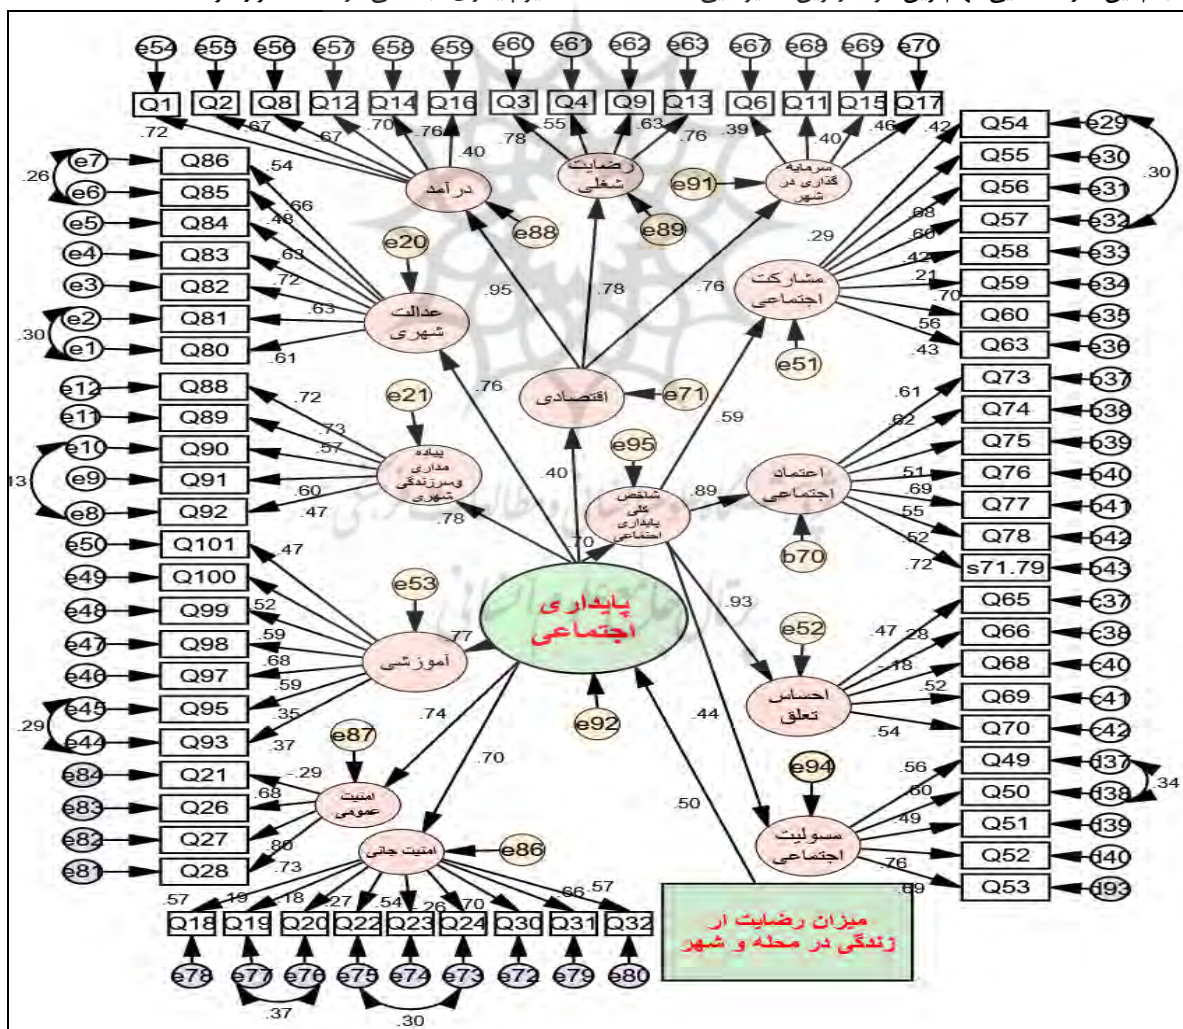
e54 e55 e56 e57 e58 e59 e60 e61 e62 e63 e67 e68 e69 e70

Q1 Q2 Q8 Q12 Q14 Q16 Q3 Q4 Q9 Q13 Q6 Q11 Q15 Q17

.72 .67 .67 .70 .76 .40 .78 .55 .63 .76 .39 .40 .46 .42

درآمد

رضایت شغلی

سرمایه گذاری در شهر

e88 e89 e91

e7 Q86 .54
.26
e6 Q85 .66
e5 Q84 .48
e4 Q83 .63
e3 Q82 .72
e2 Q81 .63
.30
e1 Q80 .61

e20

عدالت شهری

.95 .78 .76

Q54 e29
Q55 e30 .30
Q56 e31
Q57 e32
Q58 e33
Q59 e34
Q60 e35
Q63 e36

.29 .68 .60 .42 .21 .70 .56 .43

مشارکت اجتماعی

e51

e12 Q88 .72
e11 Q89 .73
e10 Q90 .57
13
e9 Q91 .60
e8 Q92 .47

e21

پیاده مداری وسرزندگی شهری

.76

اقتصادی

e71

.59

Q73 e37
Q74 e38
Q75 e39
Q76 e40
Q77 e41
Q78 e42
s71.79 e43

.61 .62 .51 .69 .55 .52 .72

اعتماد اجتماعی

b70

e95

.40

شاخص کلی پایداری اجتماعی

.89

.78

.70

e50 Q101 .47
e49 Q100
e48 Q99 .52
e47 Q98 .59
e46 Q97 .68
e45 Q95 .59
.29
e44 Q93 .35 .37

e53

آموزشی

.77

پایداری اجتماعی

.93

e52

Q65 e37
Q66 e38
Q68 e40
Q69 e41
Q70 e42

.47 .28 -.18 .52 .54

احساس تعلق

e92

.74 .70 .44

e87

e84 Q21 -.29
e83 Q26 .68
e82 Q27 .80
e81 Q28 .73

امنیت عمومی

امنیت جانی

e86

.50

e94

Q49 d37
Q50 d38 .34
Q51 d39
Q52 d40
Q53 d93

.56 .60 .49 .76 .69

مسولیت اجتماعی

.57 .19 .18 .27 .54 .26 .70 .66 .57

Q18 Q19 Q20 Q22 Q23 Q24 Q30 Q31 Q32

e78 e77 e76 e75 e74 e73 e72 e79 e80

.37 .30

میزان رضایت از زندگی در محله و شهر